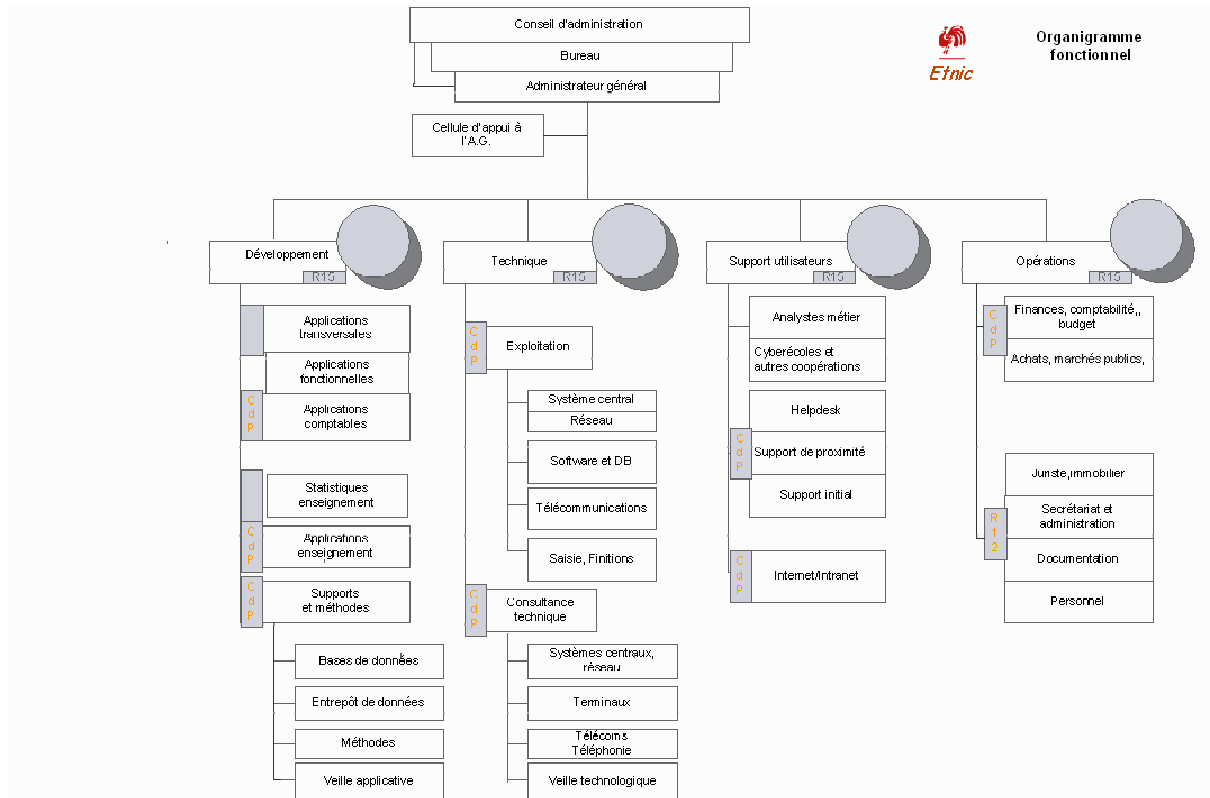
Conseil d'administration

Bureau

Administrateur général

Etnic

Organigramme fonctionnel

Cellule d'appui à l'A.G.

Développement
R15

Applications transversales

Applications fonctionnelles

CdP
Applications comptables

Statistiques enseignement

CdP
Applications enseignement

CdP
Supports et méthodes

Bases de données

Entrepôt de données

Méthodes

Veille applicative

Technique
R15

CdP
Exploitation

Système central

Réseau

Software et DB

Télécommunications

Saisie, Finitions

CdP
Consultance technique

Systèmes centraux, réseau

Terminaux

Télécoms Téléphonie

Veille technologique

Support utilisateurs
R15

Analystes métier

Cyberécoles et autres coopérations

Helpdesk

CdP
Support de proximité

Support initial

CdP
Internet/Intranet

Opérations
R15

CdP
Finances, comptabilité, budget

Achats, marchés publics,

Juriste, immobilier

R12
Secrétariat et administration

Documentation

Personnel